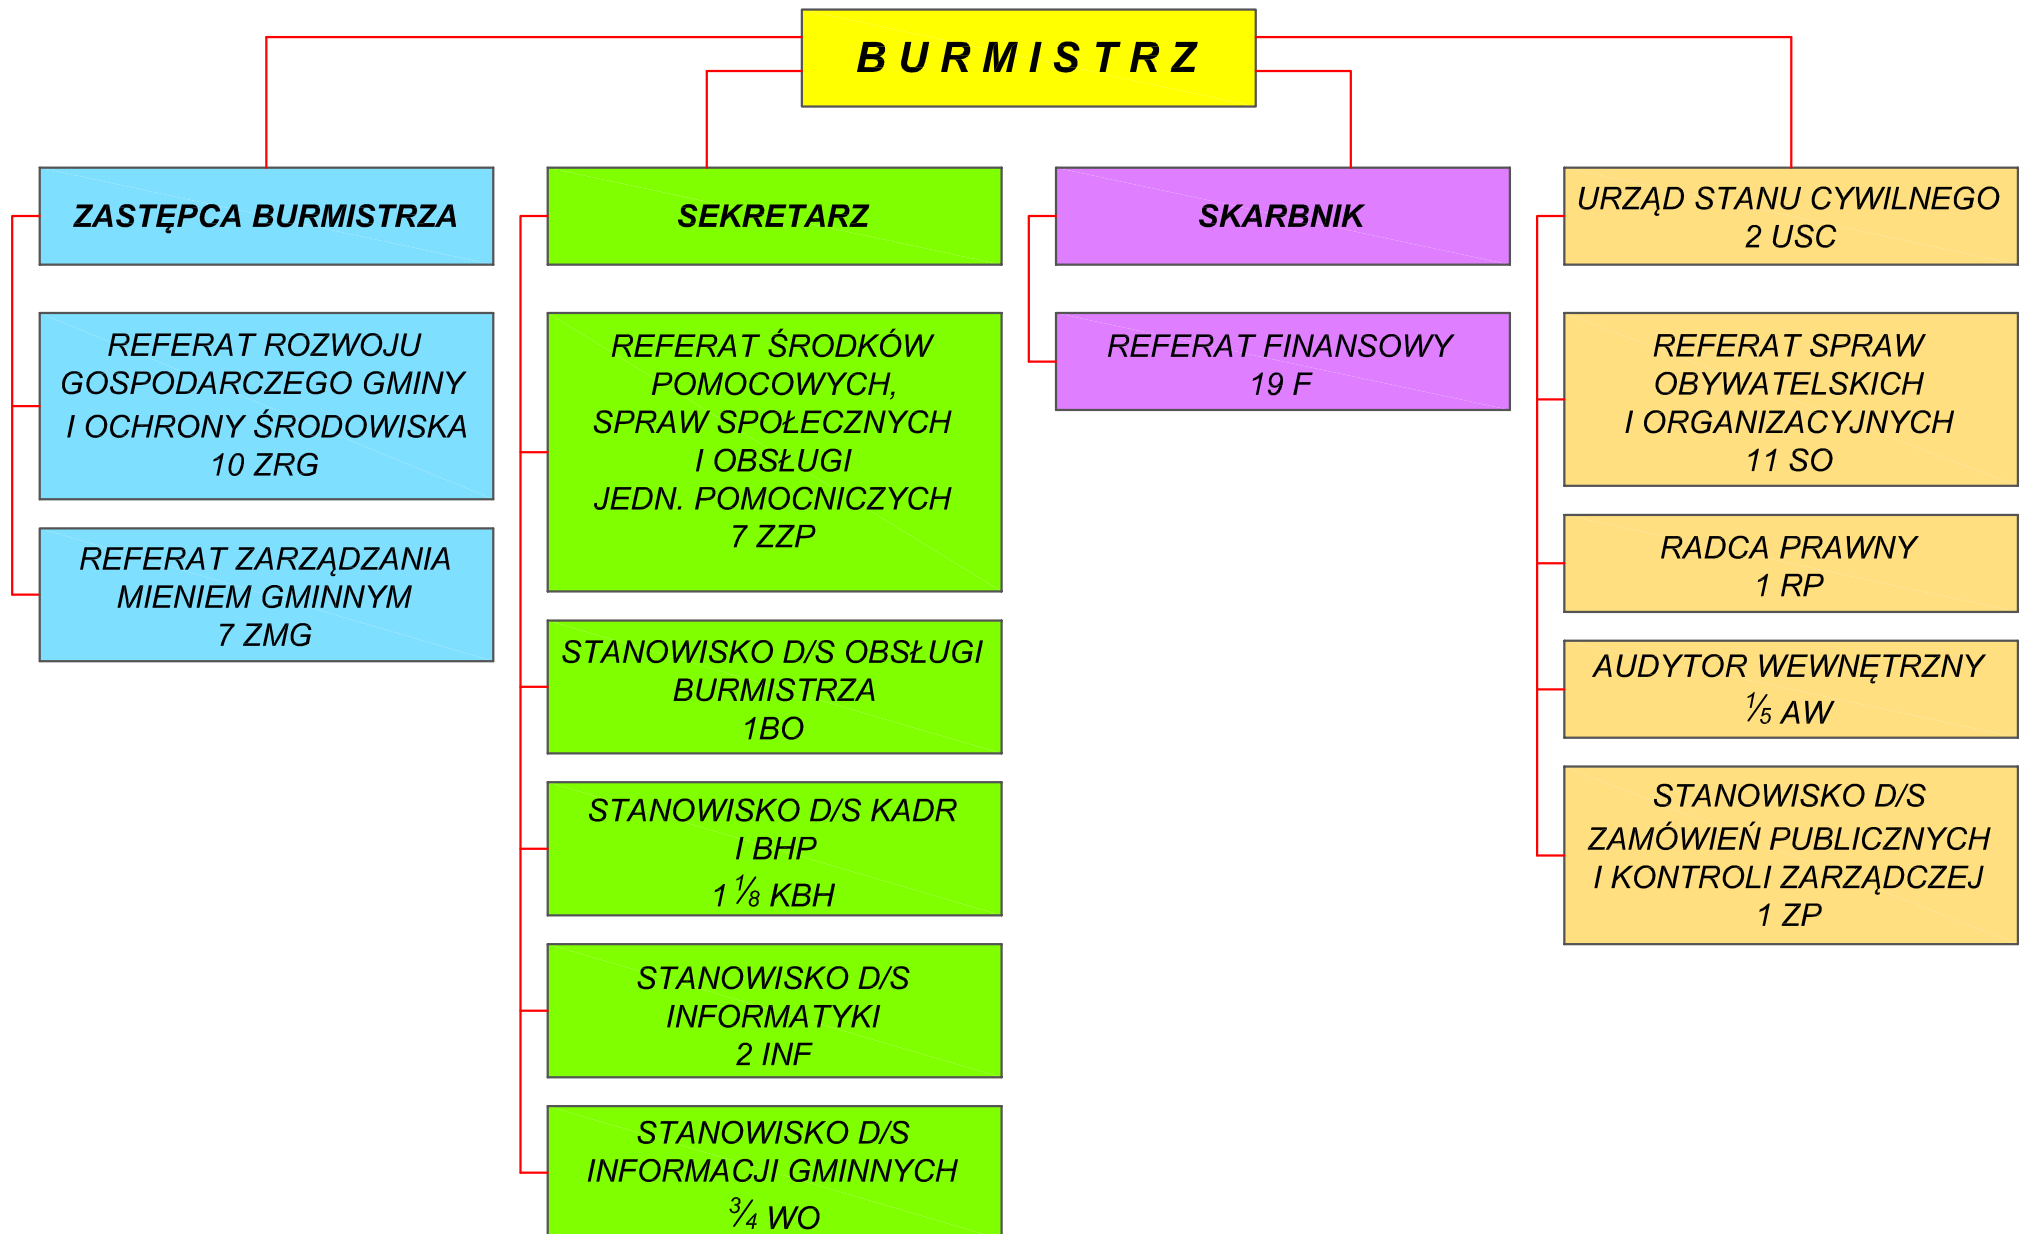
BURMISTRZ

ZASTĘPCA BURMISTRZA

REFERAT ROZWOJU GOSPODARCZEGO GMINY I OCHRONY ŚRODOWISKA 10 ZRG

REFERAT ZARZĄDZANIA MIENIEM GMINNYM 7 ZMG

SEKRETARZ

REFERAT ŚRODKÓW POMOCOWYCH, SPRAW SPOŁECZNYCH I OBSŁUGI JEDN. POMOCNICZYCH 7 ZZP

STANOWISKO D/S OBSŁUGI BURMISTRZA 1BO

STANOWISKO D/S KADR I BHP $1\frac{1}{8}$ KBH

STANOWISKO D/S INFORMATYKI 2 INF

STANOWISKO D/S INFORMACJI GMINNYCH $\frac{3}{4}$ WO

SKARBNIK

REFERAT FINANSOWY 19 F

URZĄD STANU CYWILNEGO 2 USC

REFERAT SPRAW OBYWATELSKICH I ORGANIZACYJNYCH 11 SO

RADCA PRAWNY 1 RP

AUDYTOR WEWNĘTRZNY $\frac{1}{5}$ AW

STANOWISKO D/S ZAMÓWIEŃ PUBLICZNYCH I KONTROLI ZARZĄDCZEJ 1 ZP